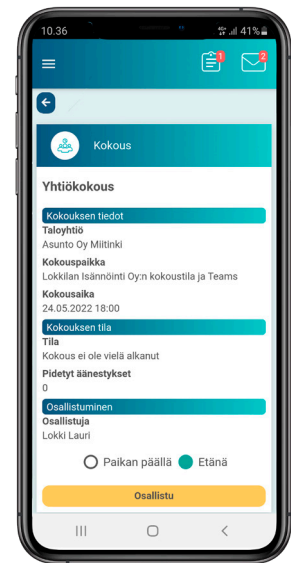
10.36

41%

1

2

Kokous

Yhtiökokous

Kokouksen tiedot

Taloyhtiö

Asunto Oy Miltinki

Kokouspaikka

Lokkilan Isännöinti Oy:n kokoustila ja Teams

Kokousaika

24.05.2022 18:00

Kokouksen tila

Tila

Kokous ei ole vielä alkanut

Pidetyt äänestykset

0

Osallistuminen

Osallistuja

Lokki Lauri

Paikan päällä Etänä

Osallistu